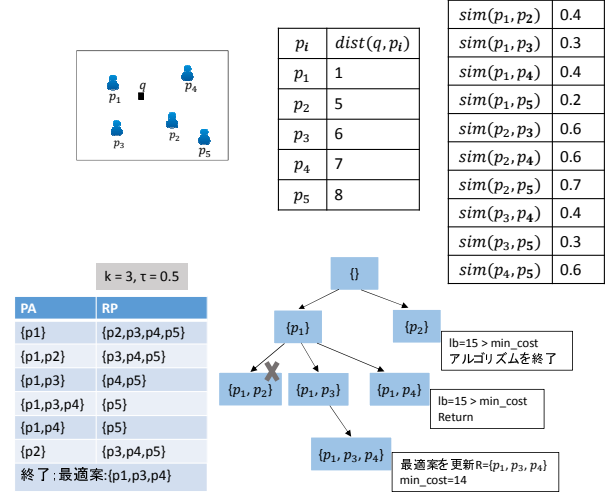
$p_1$ $q$ $p_4$ $p_3$ $p_2$ $p_5$

| $p_i$ | $dist(q, p_i)$ |
|---|---|
| $p_1$ | 1 |
| $p_2$ | 5 |
| $p_3$ | 6 |
| $p_4$ | 7 |
| $p_5$ | 8 |

| | |
|---|---|
| $sim(p_1, p_2)$ | 0.4 |
| $sim(p_1, p_3)$ | 0.3 |
| $sim(p_1, p_4)$ | 0.4 |
| $sim(p_1, p_5)$ | 0.2 |
| $sim(p_2, p_3)$ | 0.6 |
| $sim(p_2, p_4)$ | 0.6 |
| $sim(p_2, p_5)$ | 0.7 |
| $sim(p_3, p_4)$ | 0.4 |
| $sim(p_3, p_5)$ | 0.3 |
| $sim(p_4, p_5)$ | 0.6 |

k = 3, τ = 0.5

| PA | RP |
|---|---|
| {p1} | {p2,p3,p4,p5} |
| {p1,p2} | {p3,p4,p5} |
| {p1,p3} | {p4,p5} |
| {p1,p3,p4} | {p5} |
| {p1,p4} | {p5} |
| {p2} | {p3,p4,p5} |

終了:最適案:{p1,p3,p4}

{}

$\{p_1\}$

$\{p_2\}$

lb=15 > min_cost
アルゴリズムを終了

$\{p_1, p_2\}$

$\{p_1, p_3\}$

$\{p_1, p_4\}$

lb=15 > min_cost
Return

$\{p_1, p_3, p_4\}$

最適案を更新R=$\{p_1, p_3, p_4\}$
min_cost=14